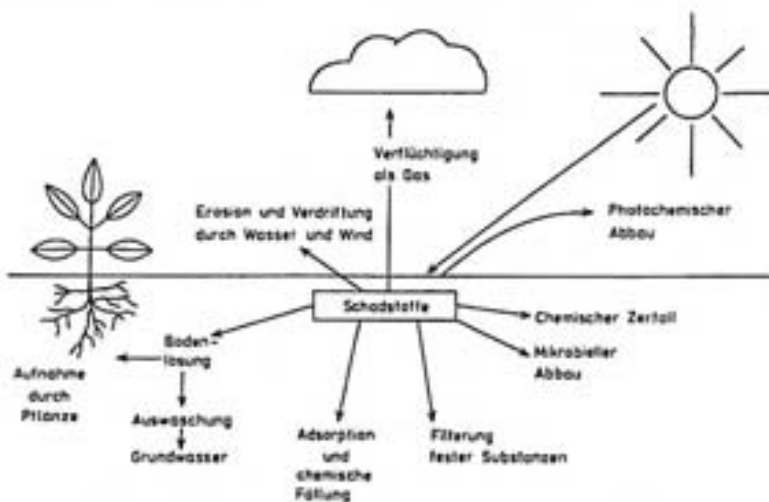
Verflüchtigung als Gas

Erosion und Verdriftung durch Wasser und Wind

Photochemischer Abbau

Schadstoffe

Chemischer Zerfall

Mikrobieller Abbau

Bodenlösung

Aufnahme durch Pflanze

Auswaschung

Grundwasser

Adsorption und chemische Fällung

Filterung fester Substanzen